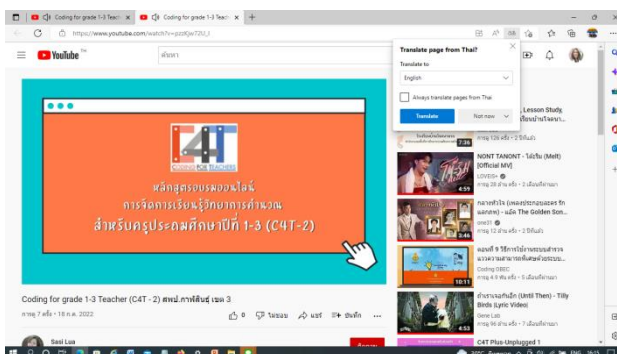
Coding for grade 1-3 Teach ×
Coding for grade 1-3 Teach ×
+
https://www.youtube.com/watch?v=pzdKjw7ZU_I
YouTube TH
ค้นหา
Translate page from Thai?
Translate to
English
Always translate pages from Thai
Translate
Not now
C4T
CODING FOR TEACHERS
หลักสูตรอบรมออนไลน์
การจัดการเรียนรู้วิทยาการคำนวณ
สำหรับครูประถมศึกษาปีที่ 1-3 (C4T-2)
Lesson Study,
7:36
NONT TANONT - ไม่เจ็บ (Melt) [Official MV]
LOVEIS+
4:59
The Golden Son...
5:46
10:11
Tilly Birds (Lyric Video)
Genie Lab
4:53
C4T Plus-Unplugged 1
Coding for grade 1-3 Teacher (C4T - 2) สพป.กาฬสินธุ์ เขต 3
18 ก.พ. 2022
0
ไม่ชอบ
แชร์
บันทึก
Sasi Lua